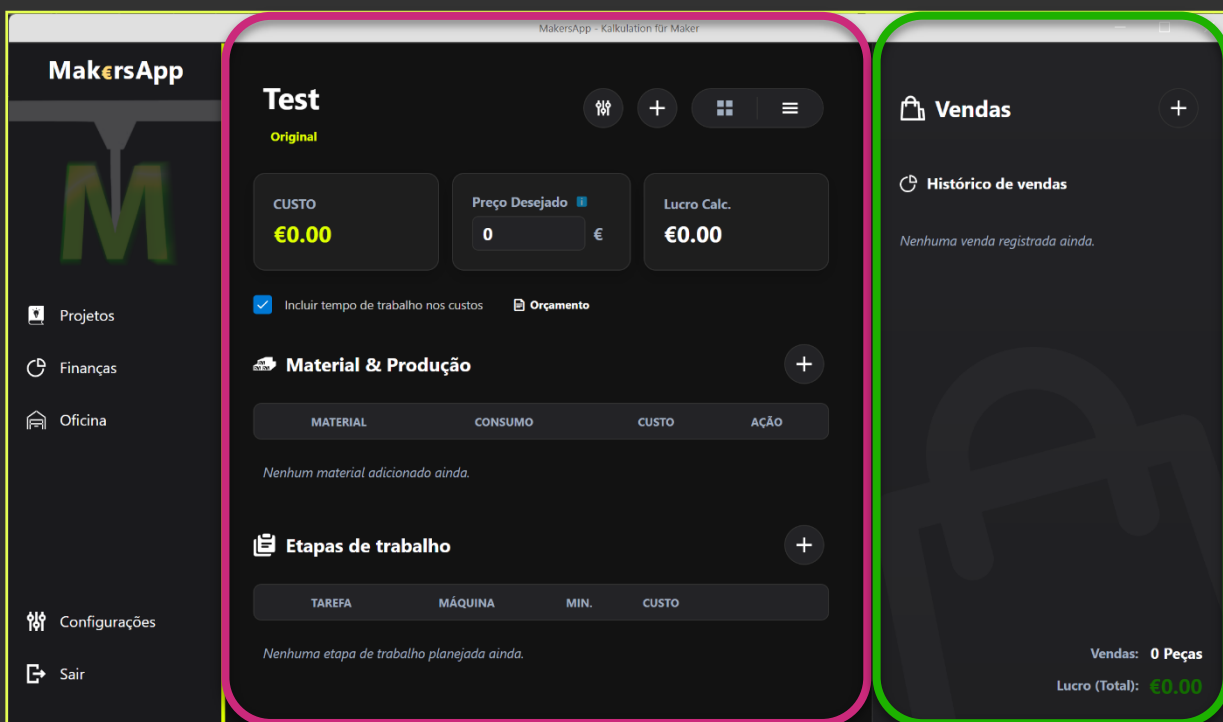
MakersApp - Kalkulation für Maker

Mak€rsApp

Projetos

Finanças

Oficina

Configurações

Sair

Test

Original

CUSTO
€0.00

Preço Desejado
0 €

Lucro Calc.
€0.00

Incluir tempo de trabalho nos custos

Orçamento

Material & Produção

| MATERIAL | CONSUMO | CUSTO | AÇÃO |
|---|---|---|---|

Nenhum material adicionado ainda.

Etapas de trabalho

| TAREFA | MÁQUINA | MIN. | CUSTO |
|---|---|---|---|

Nenhuma etapa de trabalho planejada ainda.

Vendas

Histórico de vendas

Nenhuma venda registrada ainda.

Vendas: 0 Peças

Lucro (Total): €0.00